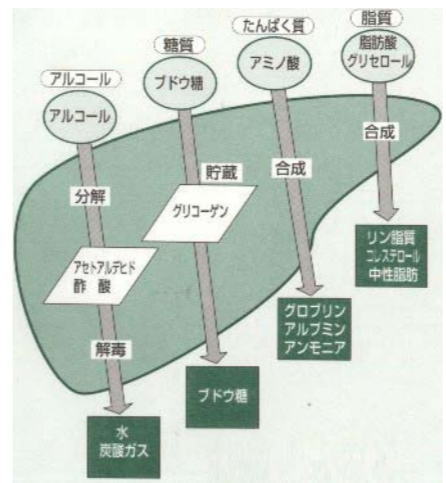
アルコール
アルコール
分解
アセトアルデヒド
酢酸
解毒
水
炭酸ガス

糖質
ブドウ糖
貯蔵
グリコーゲン
ブドウ糖

たんぱく質
アミノ酸
合成
グロブリン
アルブミン
アンモニア

脂質
脂肪酸
グリセロール
合成
リン脂質
コレステロール
中性脂肪